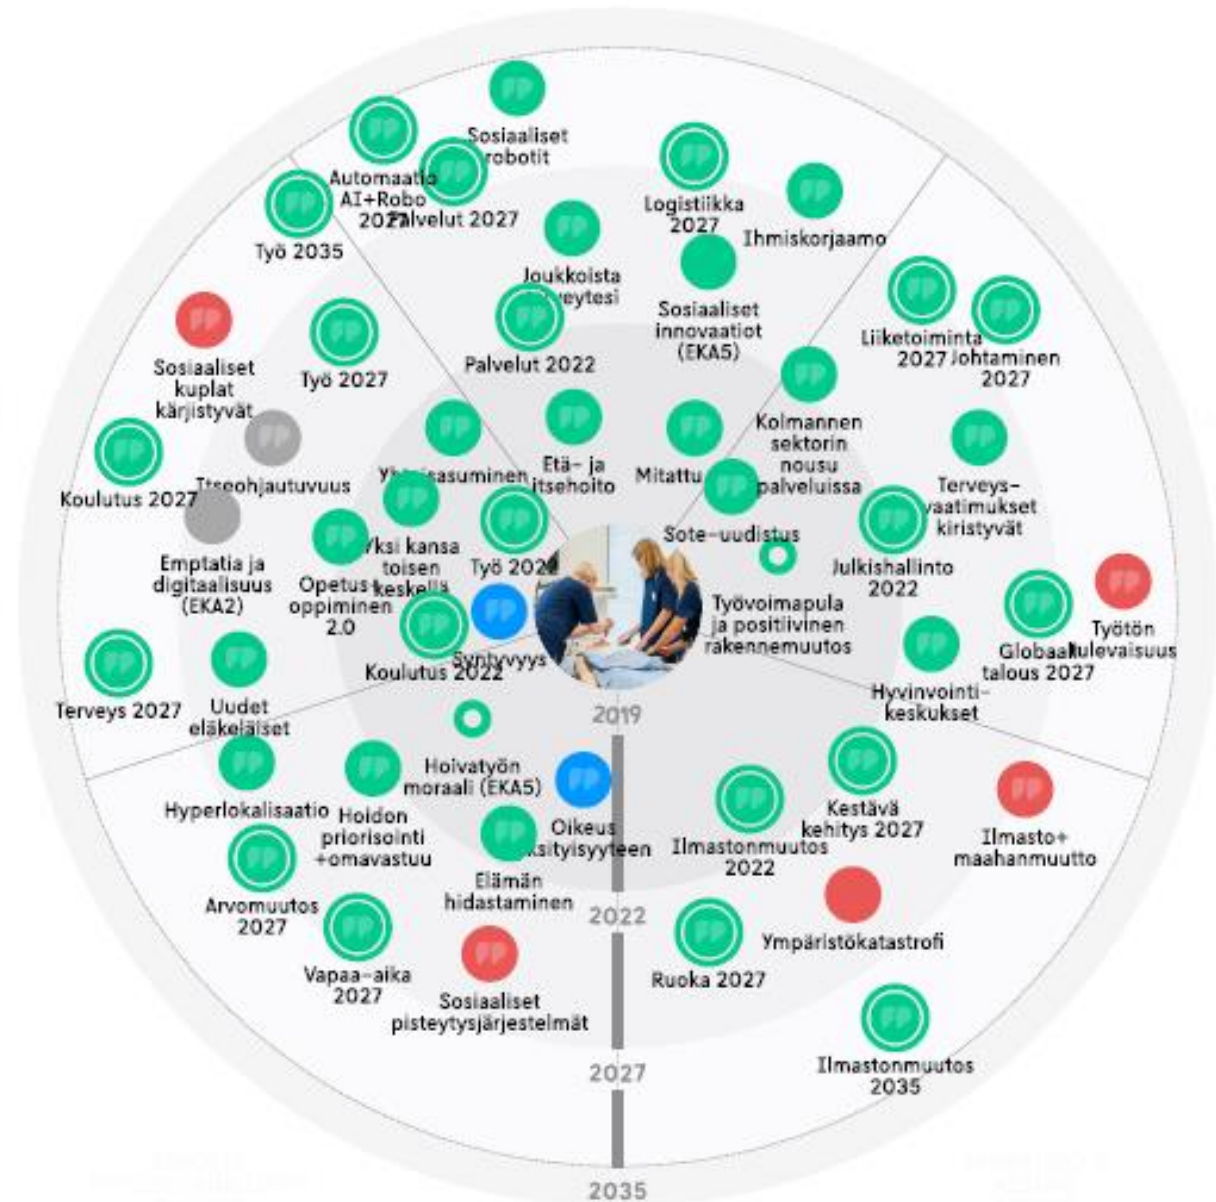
FP

Sosiaaliset robotit

Automaatio AI+Robo 2027

Palvelut 2027

Logistiikka 2027

Ihmiskorjaamo

Työ 2035

Joukkoista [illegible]veytesi

Sosiaaliset innovaatiot (EKA5)

Liiketoiminta 2027

Johtaminen 2027

Sosiaaliset kuplat kärjistyvät

Työ 2027

Palvelut 2022

Kolmannen sektorin nousu palveluissa

Koulutus 2027

Itseohjautuvuus

Yhteisasuminen

Etä- ja itsehoito

Mitattu

Terveysvaatimukset kiristyvät

Emptatia ja digitaalisuus (EKA2)

Yksi kansa toisen keskellä

Työ 2022

Sote-uudistus

Julkishallinto 2022

Opetus+oppiminen 2.0

Työvoimapula ja positiivinen rakennemuutos

Työtön tulevaisuus

Syntyvyys

Globaali talous 2027

Koulutus 2022

Terveys 2027

Uudet eläkeläiset

Hyvinvointikeskukset

2019

Hoivatyön moraali (EKA5)

Hyperlokalisaatio

Hoidon priorisointi +omavastuu

Oikeus yksityisyyteen

Ilmastonmuutos 2022

Kestävä kehitys 2027

Ilmasto+maahanmuutto

Arvomuutos 2027

Elämän hidastaminen

2022

Ympäristökatastrofi

Vapaa-aika 2027

Sosiaaliset pisteytysjärjestelmät

Ruoka 2027

Ilmastonmuutos 2035

2027

2035